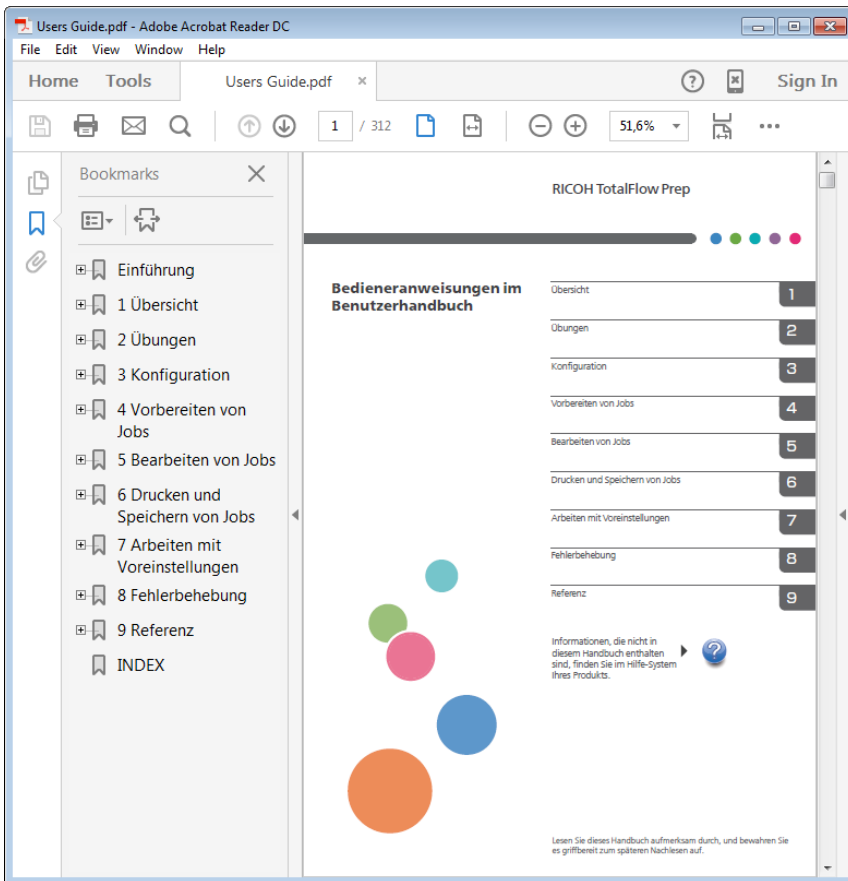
Users Guide.pdf - Adobe Acrobat Reader DC

File Edit View Window Help

Home Tools Users Guide.pdf × Sign In

1 / 312 51,6%

Bookmarks

Einführung
1 Übersicht
2 Übungen
3 Konfiguration
4 Vorbereiten von Jobs
5 Bearbeiten von Jobs
6 Drucken und Speichern von Jobs
7 Arbeiten mit Voreinstellungen
8 Fehlerbehebung
9 Referenz
INDEX

RICOH TotalFlow Prep

Bedieneranweisungen im Benutzerhandbuch

| | |
|---|---|
| Übersicht | 1 |
| Übungen | 2 |
| Konfiguration | 3 |
| Vorbereiten von Jobs | 4 |
| Bearbeiten von Jobs | 5 |
| Drucken und Speichern von Jobs | 6 |
| Arbeiten mit Voreinstellungen | 7 |
| Fehlerbehebung | 8 |
| Referenz | 9 |

Informationen, die nicht in diesem Handbuch enthalten sind, finden Sie im Hilfe-System Ihres Produkts.

Lesen Sie dieses Handbuch aufmerksam durch, und bewahren Sie es griffbereit zum späteren Nachlesen auf.